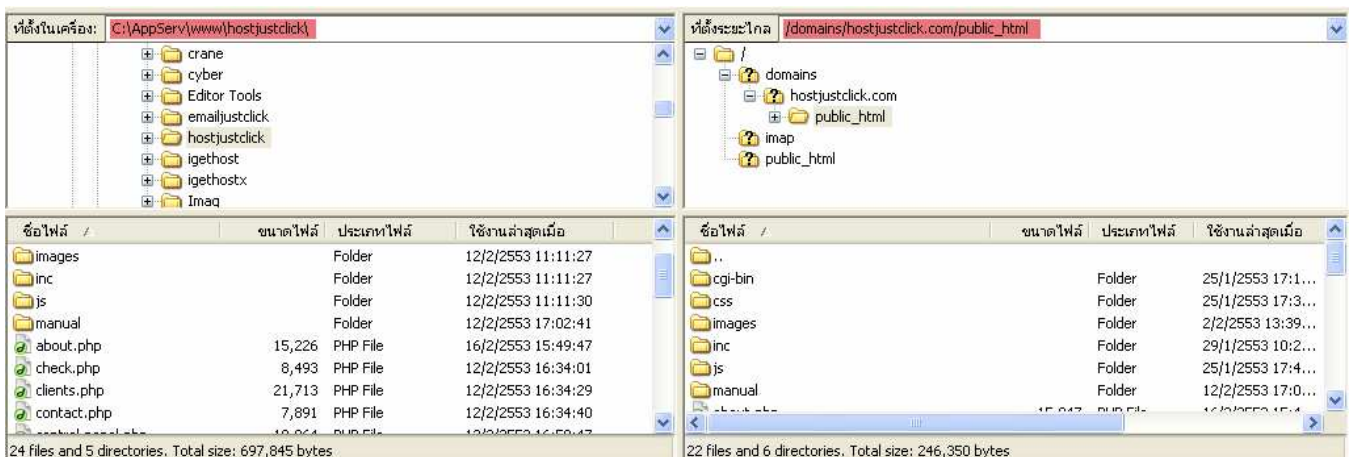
ที่ตั้งในเครื่อง: C:\AppServ\www\hostjustclick\

crane
cyber
Editor Tools
emailjustclick
hostjustclick
igethost
igethostx
Imag

| ชื่อไฟล์ / | ขนาดไฟล์ | ประเภทไฟล์ | ใช้งานล่าสุดเมื่อ |
|---|---|---|---|
| images | | Folder | 12/2/2553 11:11:27 |
| inc | | Folder | 12/2/2553 11:11:27 |
| js | | Folder | 12/2/2553 11:11:30 |
| manual | | Folder | 12/2/2553 17:02:41 |
| about.php | 15,226 | PHP File | 16/2/2553 15:49:47 |
| check.php | 8,493 | PHP File | 12/2/2553 16:34:01 |
| clients.php | 21,713 | PHP File | 12/2/2553 16:34:29 |
| contact.php | 7,891 | PHP File | 12/2/2553 16:34:40 |
| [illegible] | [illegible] | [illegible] | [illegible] |

24 files and 5 directories. Total size: 697,845 bytes

ที่ตั้งระยะไกล /domains/hostjustclick.com/public_html

/
domains
hostjustclick.com
public_html
imap
public_html

| ชื่อไฟล์ / | ขนาดไฟล์ | ประเภทไฟล์ | ใช้งานล่าสุดเมื่อ |
|---|---|---|---|
| .. | | | |
| cgi-bin | | Folder | 25/1/2553 17:1... |
| css | | Folder | 25/1/2553 17:3... |
| images | | Folder | 2/2/2553 13:39... |
| inc | | Folder | 29/1/2553 10:2... |
| js | | Folder | 25/1/2553 17:4... |
| manual | | Folder | 12/2/2553 17:0... |
| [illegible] | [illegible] | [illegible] | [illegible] |

22 files and 6 directories. Total size: 246,350 bytes